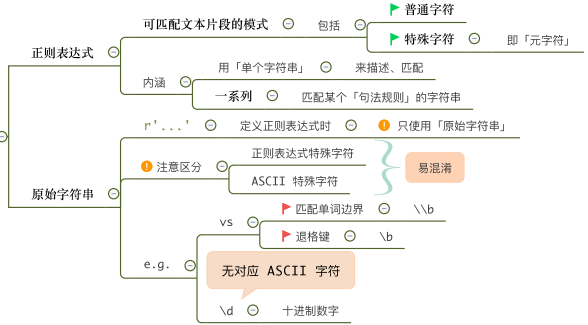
正则表达式

可匹配文本片段的模式

包括

普通字符

特殊字符

即「元字符」

内涵

用「单个字符串」

来描述、匹配

一系列

匹配某个「句法规则」的字符串

原始字符串

r'...'

定义正则表达式时

只使用「原始字符串」

注意区分

正则表达式特殊字符

ASCII 特殊字符

易混淆

e.g.

vs

匹配单词边界

\\b

退格键

\b

无对应 ASCII 字符

\d

十进制数字